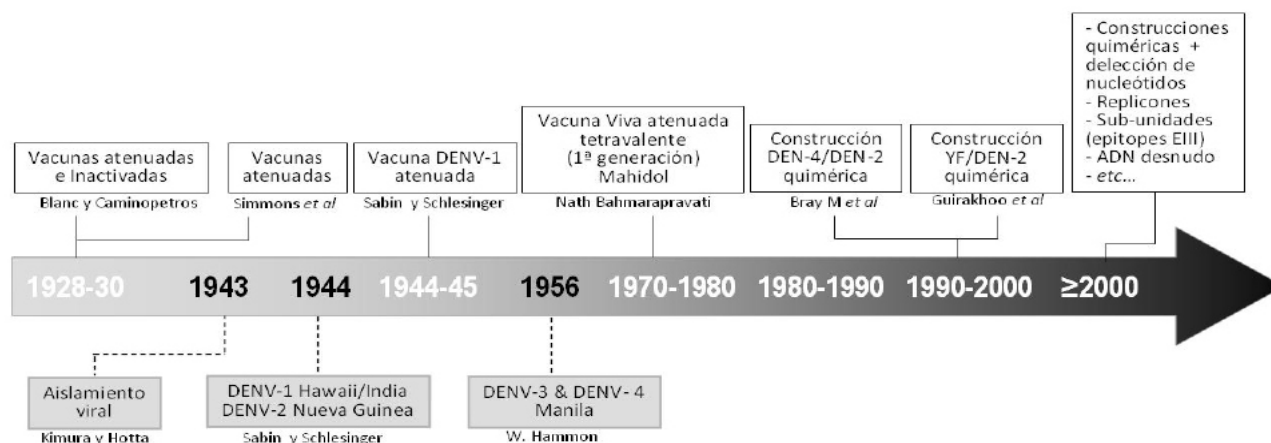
Vacunas atenuadas e Inactivadas
Blanc y Caminopetros

Vacunas atenuadas
Simmons *et al*

Vacuna DENV-1 atenuada
Sabin y Schlesinger

Vacuna Viva atenuada tetravalente (1ª generación) Mahidol
Nath Bahmarapravati

Construcción DEN-4/DEN-2 quimérica
Bray M *et al*

Construcción YF/DEN-2 quimérica
Guirakhoo *et al*

- Construcciones quiméricas + delección de nucleótidos
- Replicones
- Sub-unidades (epitopes EIII)
- ADN desnudo
- *etc*...

1928-30 1943 1944 1944-45 1956 1970-1980 1980-1990 1990-2000 ≥2000

Aislamiento viral
Kimura y Hotta

DENV-1 Hawaii/India DENV-2 Nueva Guinea
Sabin y Schlesinger

DENV-3 & DENV- 4 Manila
W. Hammon